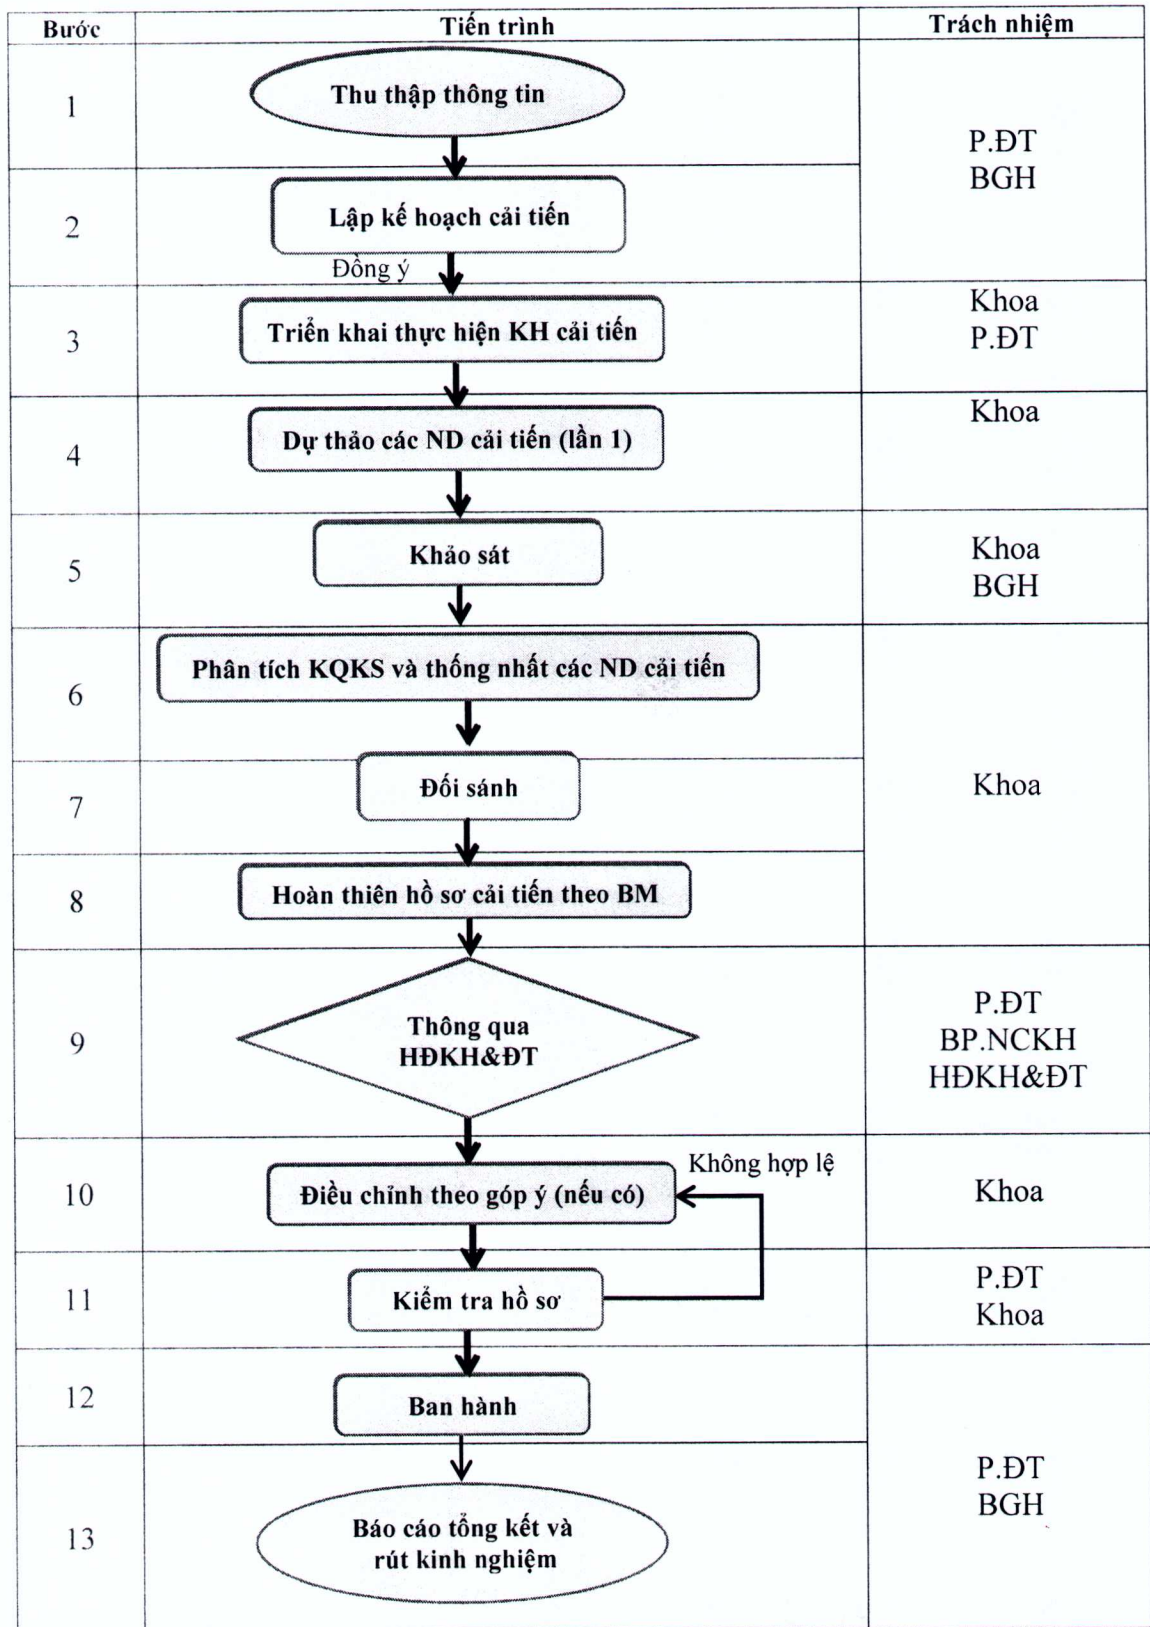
| Bước | Tiến trình | Trách nhiệm |
|---|---|---|
| 1 | Thu thập thông tin | P.ĐT BGH |
| 2 | Lập kế hoạch cải tiến Đồng ý | |
| 3 | Triển khai thực hiện KH cải tiến | Khoa P.ĐT |
| 4 | Dự thảo các ND cải tiến (lần 1) | Khoa |
| 5 | Khảo sát | Khoa BGH |
| 6 | Phân tích KQKS và thống nhất các ND cải tiến | Khoa |
| 7 | Đối sánh | |
| 8 | Hoàn thiện hồ sơ cải tiến theo BM | |
| 9 | Thông qua HĐKH&ĐT | P.ĐT BP.NCKH HĐKH&ĐT |
| 10 | Điều chỉnh theo góp ý (nếu có) Không hợp lệ | Khoa |
| 11 | Kiểm tra hồ sơ | P.ĐT Khoa |
| 12 | Ban hành | P.ĐT BGH |
| 13 | Báo cáo tổng kết và rút kinh nghiệm | |